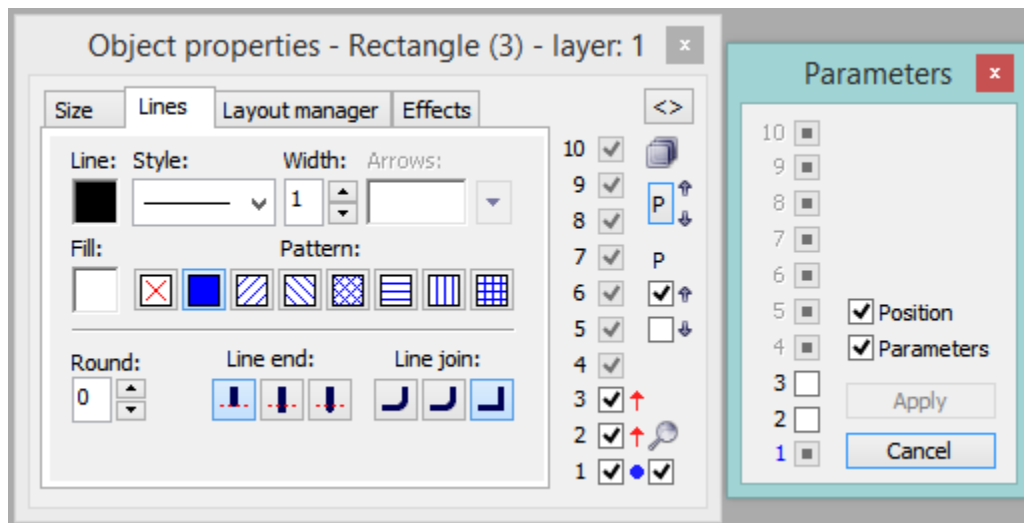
Object properties - Rectangle (3) - layer: 1

Size | Lines | Layout manager | Effects

<>

Line: Style: Width: Arrows:

1

Fill: Pattern:

Round:

0

Line end: Line join:

10
9
8
7
6
5
4
3
2
1

P

P

Parameters

10
9
8
7
6
5
4
3
2
1

Position

Parameters

Apply

Cancel